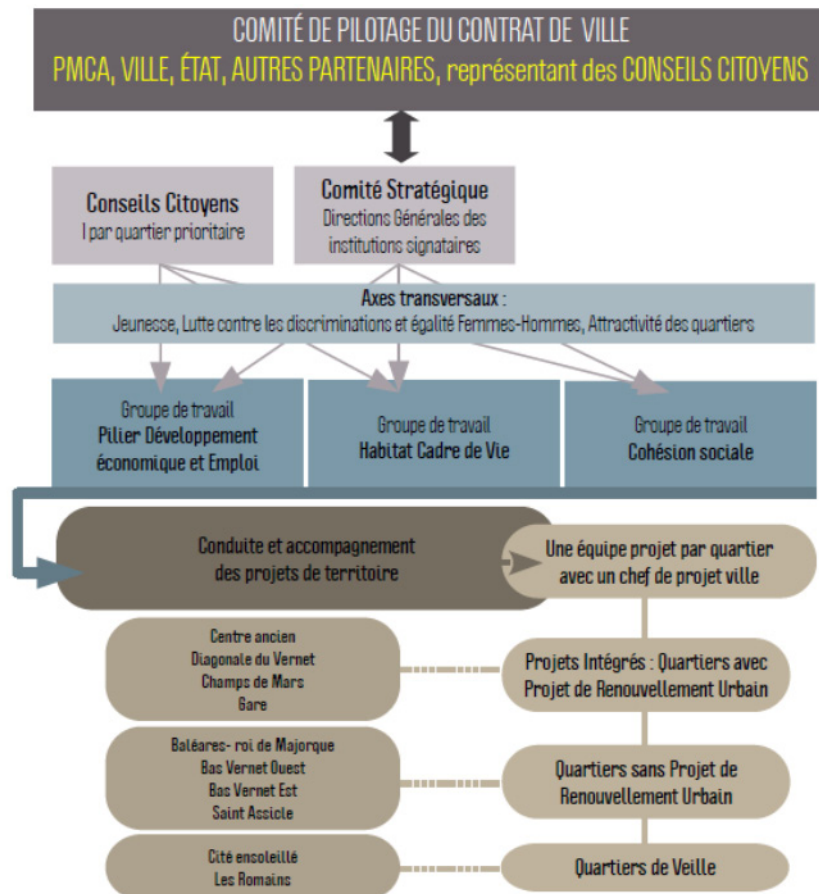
COMITÉ DE PILOTAGE DU CONTRAT DE VILLE
PMCA, VILLE, ÉTAT, AUTRES PARTENAIRES, représentant des CONSEILS CITOYENS

Conseils Citoyens
1 par quartier prioritaire

Comité Stratégique
Directions Générales des institutions signataires

Axes transversaux :
Jeunesse, Lutte contre les discriminations et égalité Femmes-Hommes, Attractivité des quartiers

Groupe de travail
Pilier Développement économique et Emploi

Groupe de travail
Habitat Cadre de Vie

Groupe de travail
Cohésion sociale

Conduite et accompagnement des projets de territoire

Une équipe projet par quartier avec un chef de projet ville

Centre ancien
Diagonale du Vernet
Champs de Mars
Gare

Projets Intégrés : Quartiers avec Projet de Renouvellement Urbain

Baléares- roi de Majorque
Bas Vernet Ouest
Bas Vernet Est
Saint Assicle

Quartiers sans Projet de Renouvellement Urbain

Cité ensoleillé
Les Romains

Quartiers de Veille